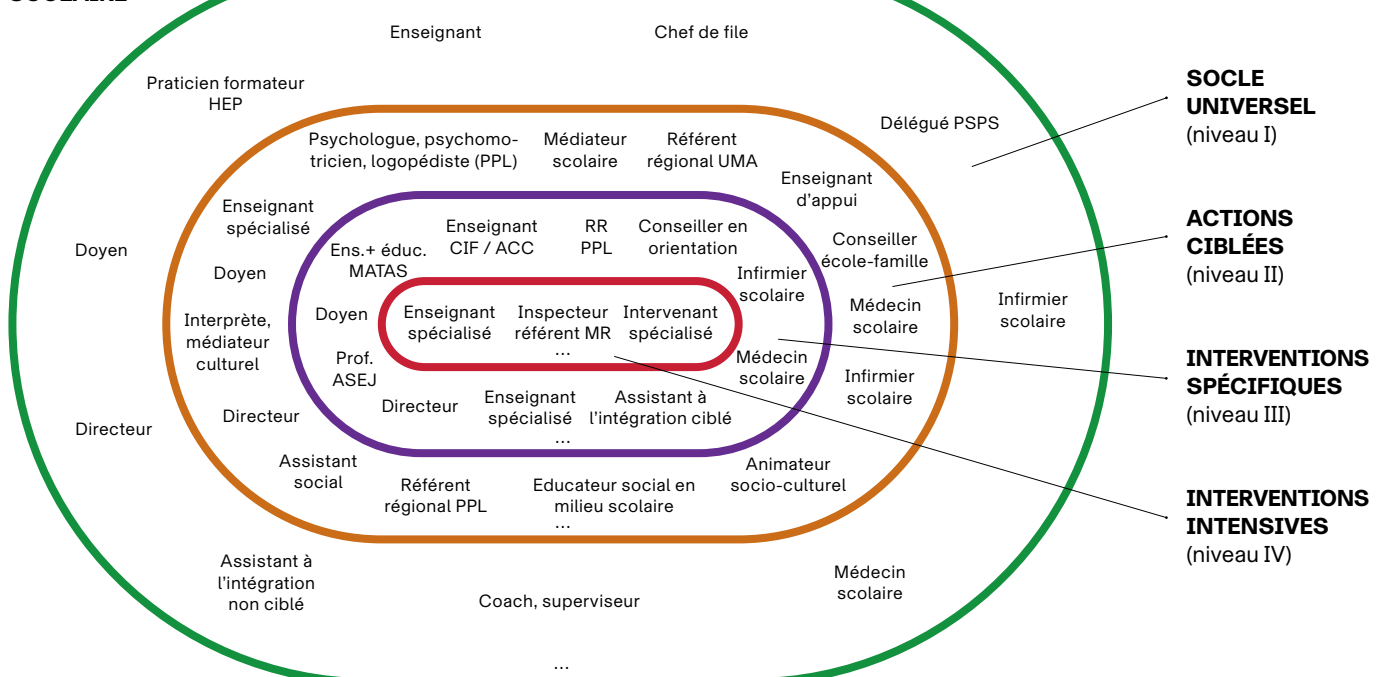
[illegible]

Enseignant

Chef de file

Praticien formateur HEP

Délégué PSPS

Psychologue, psychomotricien, logopédiste (PPL)

Médiateur scolaire

Référent régional UMA

Enseignant d'appui

Enseignant spécialisé

Enseignant CIF / ACC

RR PPL

Conseiller en orientation

Conseiller école-famille

Doyen

Ens.+ éduc. MATAS

Doyen

Infirmier scolaire

Médecin scolaire

Infirmier scolaire

Doyen

Enseignant spécialisé

Inspecteur référent MR

...

Intervenant spécialisé

Interprète, médiateur culturel

Prof. ASEJ

Médecin scolaire

Infirmier scolaire

Directeur

Directeur

Enseignant spécialisé

Assistant à l'intégration ciblé

...

Directeur

Assistant social

Référent régional PPL

Educateur social en milieu scolaire

...

Animateur socio-culturel

Assistant à l'intégration non ciblé

Coach, superviseur

Médecin scolaire

...

SOCLE UNIVERSEL
(niveau I)

ACTIONS CIBLÉES
(niveau II)

INTERVENTIONS SPÉCIFIQUES
(niveau III)

INTERVENTIONS INTENSIVES
(niveau IV)